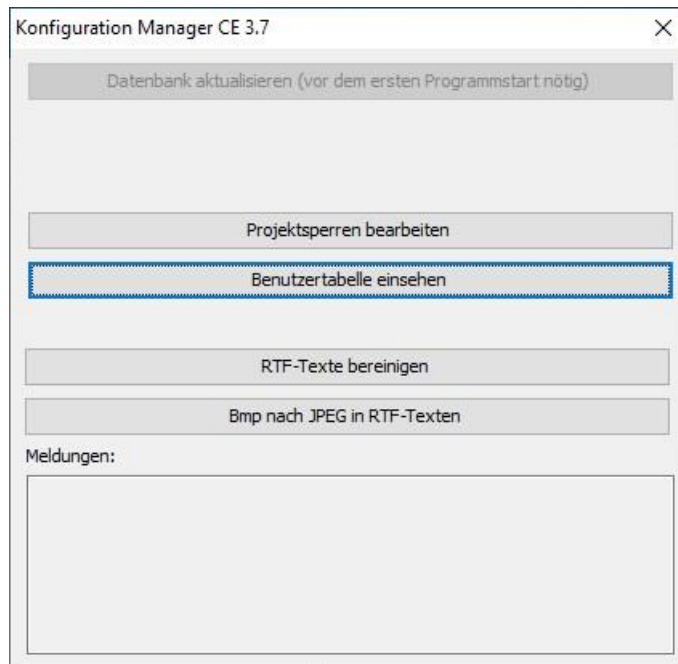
Konfiguration Manager CE 3.7

×

Datenbank aktualisieren (vor dem ersten Programmstart nötig)

Projektsperren bearbeiten

Benutzertabelle einsehen

RTF-Texte bereinigen

Bmp nach JPEG in RTF-Texten

Meldungen: